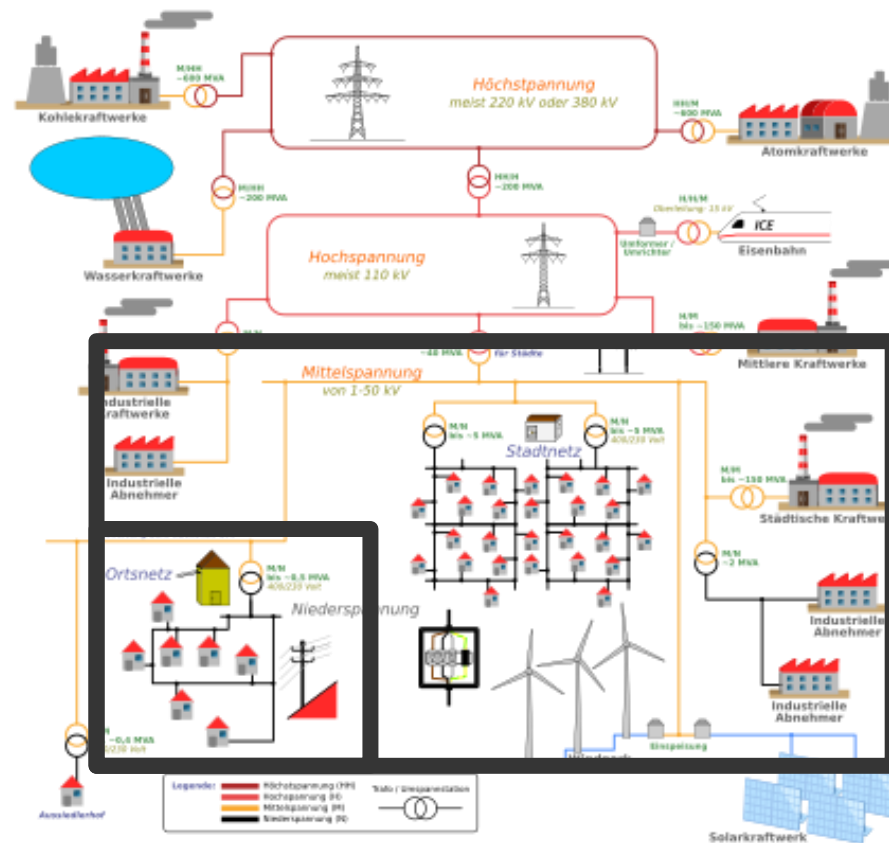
Kohlekraftwerke

M/HH
~600 MVA

Höchstspannung
meist 220 kV oder 380 kV

HH/M
~600 MVA

Atomkraftwerke

M/HH
~200 MVA

HH/H
~200 MVA

Wasserkraftwerke

Hochspannung
meist 110 kV

Umformer / Umrichter

H/M
Oberleitung: 15 kV

ICE

Eisenbahn

M/M
bis ~150 MVA

Mittlere Kraftwerke

~40 MVA

für Städte

Mittelspannung
von 1-50 kV

Industrielle
Kraftwerke

Industrielle
Abnehmer

M/N
bis ~5 MVA

M/N
bis ~5 MVA
400/230 Volt

Stadtnetz

M/M
bis ~150 MVA

Städtische Kraftwe

M/M
~2 MVA

Ortsnetz

M/N
bis ~0,5 MVA
400/230 Volt

Niederspannung

Industrielle
Abnehmer

Industrielle
Abnehmer

~0,6 MVA
400/230 Volt

Einspeisung

Windpark

Aussiedlerhof

Legende:
Höchstspannung (HH)
Hochspannung (H)
Mittelspannung (M)
Niederspannung (N)

Trafo / Umspannstation

Solarkraftwerk